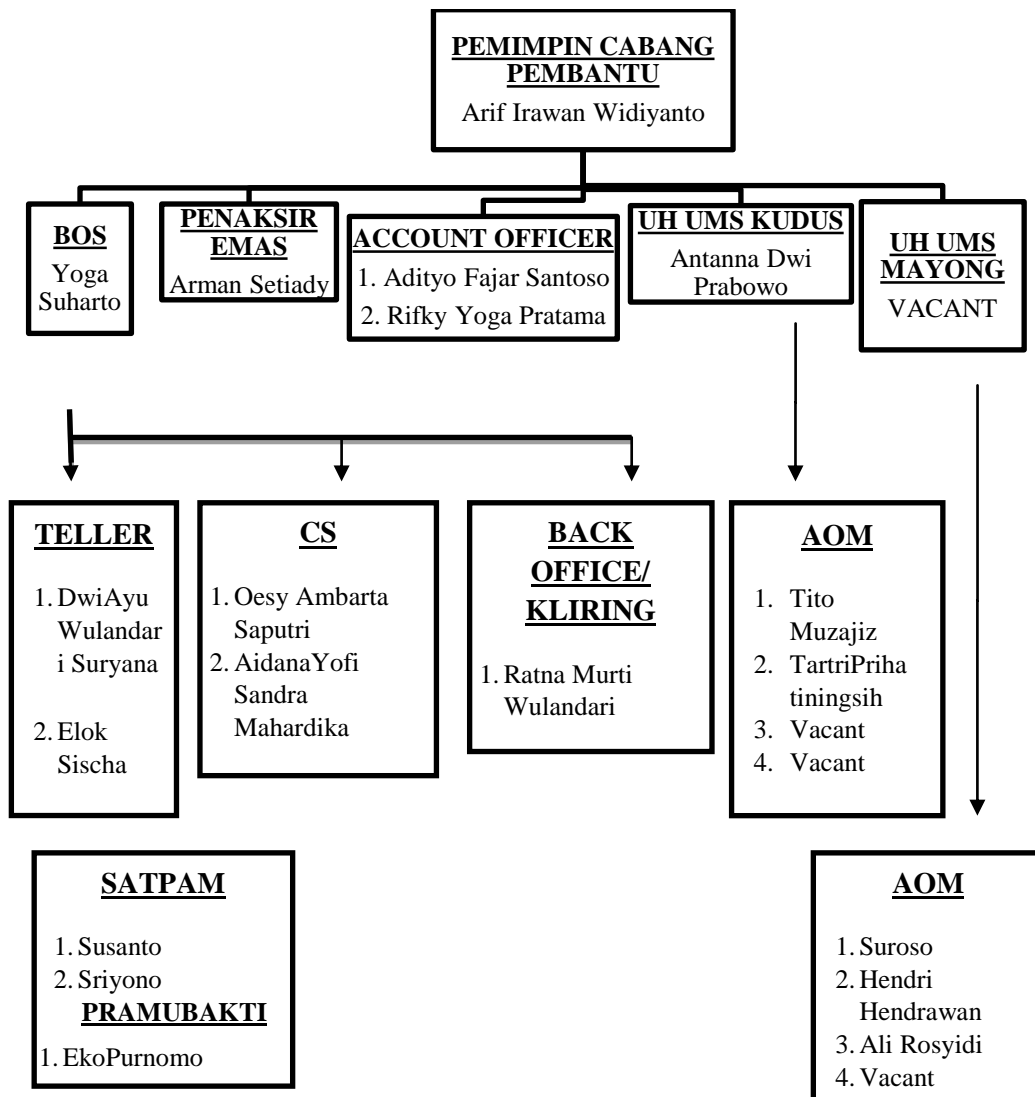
PEMIMPIN CABANG PEMBANTU
Arif Irawan Widiyanto

BOS
Yoga Suharto

PENAKSIR EMAS
Arman Setiady

ACCOUNT OFFICER
1. Adityo Fajar Santoso
2. Rifky Yoga Pratama

UH UMS KUDUS
Antanna Dwi Prabowo

UH UMS MAYONG
VACANT

TELLER
1. DwiAyu Wulandari Suryana
2. Elok Sischa

CS
1. Oesy Ambarta Saputri
2. AidanaYofi Sandra Mahardika

BACK OFFICE/ KLIRING
1. Ratna Murti Wulandari

AOM
1. Tito Muzajiz
2. TartriPrihatiningsih
3. Vacant
4. Vacant

SATPAM
1. Susanto
2. Sriyono
PRAMUBAKTI
1. EkoPurnomo

AOM
1. Suroso
2. Hendri Hendrawan
3. Ali Rosyidi
4. Vacant